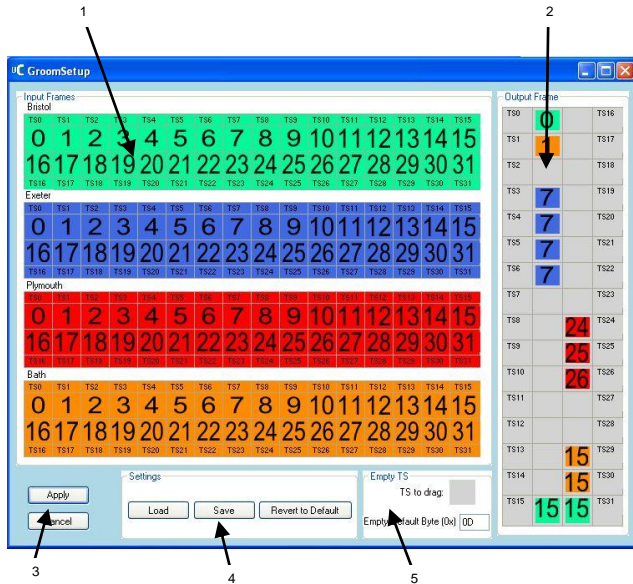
1

2

GroomSetup

Input Frames

Bristol

TS0 TS1 TS2 TS3 TS4 TS5 TS6 TS7 TS8 TS9 TS10 TS11 TS12 TS13 TS14 TS15

0 1 2 3 4 5 6 7 8 9 10 11 12 13 14 15

16 17 18 19 20 21 22 23 24 25 26 27 28 29 30 31

TS16 TS17 TS18 TS19 TS20 TS21 TS22 TS23 TS24 TS25 TS26 TS27 TS28 TS29 TS30 TS31

Exeter

TS0 TS1 TS2 TS3 TS4 TS5 TS6 TS7 TS8 TS9 TS10 TS11 TS12 TS13 TS14 TS15

0 1 2 3 4 5 6 7 8 9 10 11 12 13 14 15

16 17 18 19 20 21 22 23 24 25 26 27 28 29 30 31

TS16 TS17 TS18 TS19 TS20 TS21 TS22 TS23 TS24 TS25 TS26 TS27 TS28 TS29 TS30 TS31

Plymouth

TS0 TS1 TS2 TS3 TS4 TS5 TS6 TS7 TS8 TS9 TS10 TS11 TS12 TS13 TS14 TS15

0 1 2 3 4 5 6 7 8 9 10 11 12 13 14 15

16 17 18 19 20 21 22 23 24 25 26 27 28 29 30 31

TS16 TS17 TS18 TS19 TS20 TS21 TS22 TS23 TS24 TS25 TS26 TS27 TS28 TS29 TS30 TS31

Bath

TS0 TS1 TS2 TS3 TS4 TS5 TS6 TS7 TS8 TS9 TS10 TS11 TS12 TS13 TS14 TS15

0 1 2 3 4 5 6 7 8 9 10 11 12 13 14 15

16 17 18 19 20 21 22 23 24 25 26 27 28 29 30 31

TS16 TS17 TS18 TS19 TS20 TS21 TS22 TS23 TS24 TS25 TS26 TS27 TS28 TS29 TS30 TS31

Output Frame

| | | | |
|---|---|---|---|
| TS0 | 0 | | TS16 |
| TS1 | 1 | | TS17 |
| TS2 | | | TS18 |
| TS3 | 7 | | TS19 |
| TS4 | 7 | | TS20 |
| TS5 | 7 | | TS21 |
| TS6 | 7 | | TS22 |
| TS7 | | | TS23 |
| TS8 | | 24 | TS24 |
| TS9 | | 25 | TS25 |
| TS10 | | 26 | TS26 |
| TS11 | | | TS27 |
| TS12 | | | TS28 |
| TS13 | | 15 | TS29 |
| TS14 | | 15 | TS30 |
| TS15 | 15 | 15 | TS31 |

Apply

Cancel

Settings

Load

Save

Revert to Default

Empty TS

TS to drag:

Empty Default Byte (0x) 0D

3

4

5